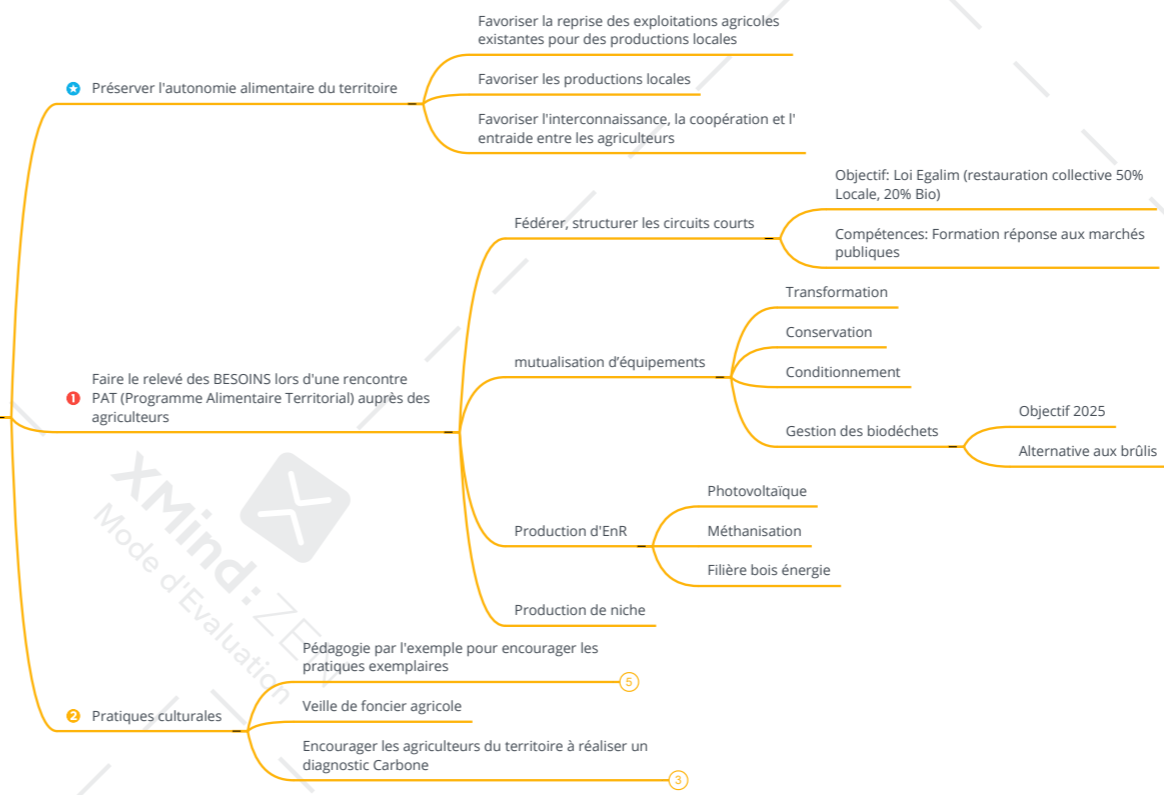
Préserver l'autonomie alimentaire du territoire

Favoriser la reprise des exploitations agricoles existantes pour des productions locales

Favoriser les productions locales

Favoriser l'interconnaissance, la coopération et l' entraide entre les agriculteurs

Faire le relevé des BESOINS lors d'une rencontre PAT (Programme Alimentaire Territorial) auprès des agriculteurs

Fédérer, structurer les circuits courts

Objectif: Loi Egalim (restauration collective 50% Locale, 20% Bio)

Compétences: Formation réponse aux marchés publiques

mutualisation d'équipements

Transformation

Conservation

Conditionnement

Gestion des biodéchets

Objectif 2025

Alternative aux brûlis

Production d'EnR

Photovoltaïque

Méthanisation

Filière bois énergie

Production de niche

Pratiques culturales

Pédagogie par l'exemple pour encourager les pratiques exemplaires

5

Veille de foncier agricole

Encourager les agriculteurs du territoire à réaliser un diagnostic Carbone

3

XMind: ZEN
Mode d'Evaluation